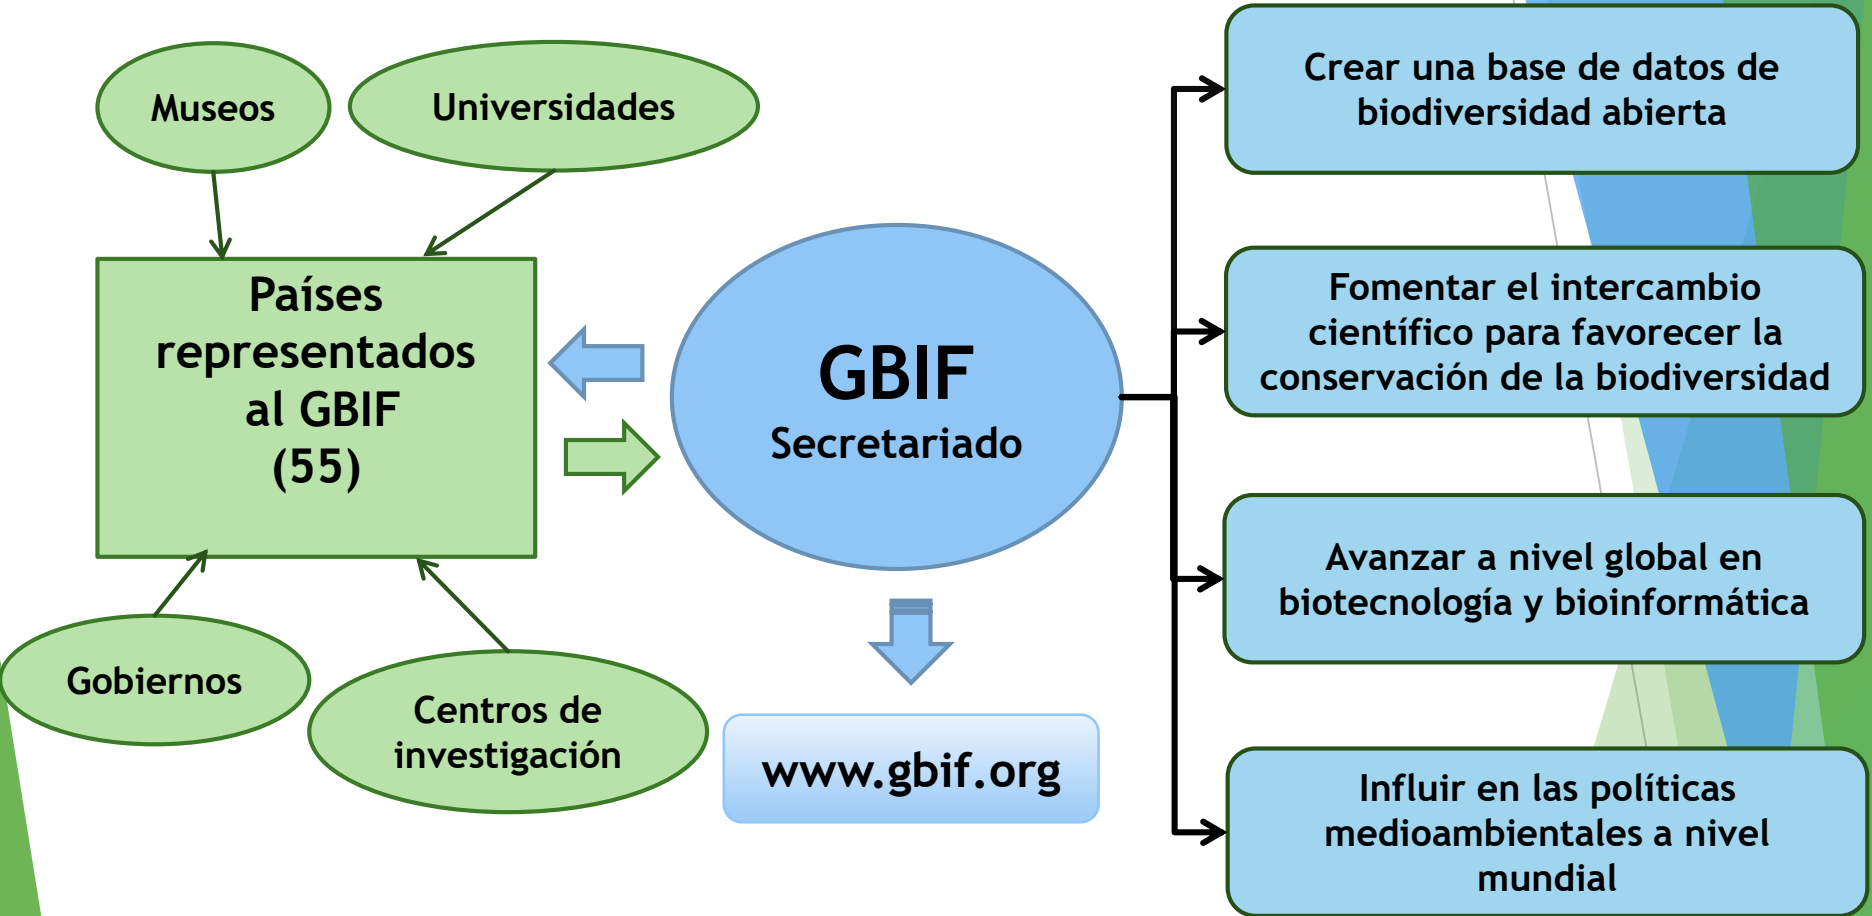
Museos

Universidades

Países representados al GBIF (55)

Gobiernos

Centros de investigación

GBIF
Secretariado

www.gbif.org

Crear una base de datos de biodiversidad abierta

Fomentar el intercambio científico para favorecer la conservación de la biodiversidad

Avanzar a nivel global en biotecnología y bioinformática

Influir en las políticas medioambientales a nivel mundial